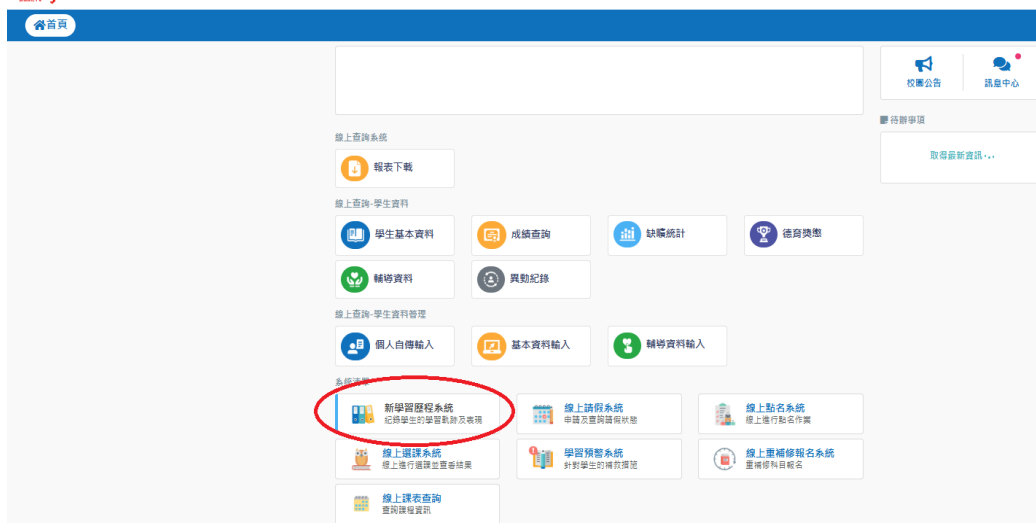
首頁

校園公告

訊息中心

待辦事項

取得最新資訊...

線上查詢系統

報表下載

線上查詢-學生資料

學生基本資料

成績查詢

缺曠統計

德育獎懲

輔導資料

異動紀錄

線上查詢-學生資料管理

個人自傳輸入

基本資料輸入

輔導資料輸入

系統連結

新學習歷程系統
紀錄學生的學習軌跡及表現

線上請假系統
申請及查詢請假狀態

線上點名系統
線上進行點名作業

線上選課系統
線上進行選課並查看結果

學習預警系統
針對學生的補救措施

線上重補修報名系統
重補修科目報名

線上課表查詢
查詢課程資訊